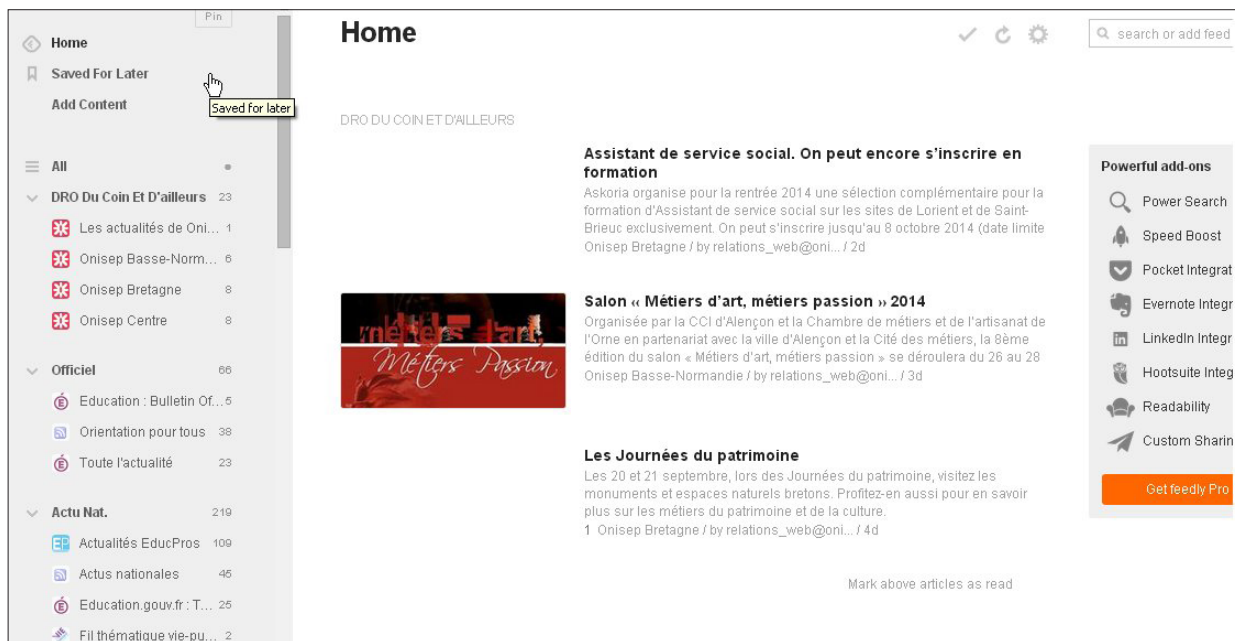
Pin

Home

Saved For Later

Add Content

Saved for later

All

DRO Du Coin Et D'ailleurs 23

Les actualités de Oni... 1

Onisep Basse-Norm... 6

Onisep Bretagne 8

Onisep Centre 8

Officiel 66

Education : Bulletin Of... 5

Orientation pour tous 38

Toute l'actualité 23

Actu Nat. 219

Actualités EducPros 109

Actus nationales 45

Education.gouv.fr : T... 25

Fil thématique vie-pu... 2

Home

search or add feed

DRO DU COIN ET D'AILLEURS

Assistant de service social. On peut encore s'inscrire en formation

Askoria organise pour la rentrée 2014 une sélection complémentaire pour la formation d'Assistant de service social sur les sites de Lorient et de Saint-Brieuc exclusivement. On peut s'inscrire jusqu'au 8 octobre 2014 (date limite

Onisep Bretagne / by relations_web@oni... / 2d

métiers d'art, Métiers Passion

Salon « Métiers d'art, métiers passion » 2014

Organisée par la CCI d'Alençon et la Chambre de métiers et de l'artisanat de l'Orne en partenariat avec la ville d'Alençon et la Cité des métiers, la 8ème édition du salon « Métiers d'art, métiers passion » se déroulera du 26 au 28

Onisep Basse-Normandie / by relations_web@oni... / 3d

Les Journées du patrimoine

Les 20 et 21 septembre, lors des Journées du patrimoine, visitez les monuments et espaces naturels bretons. Profitez-en aussi pour en savoir plus sur les métiers du patrimoine et de la culture.

1 Onisep Bretagne / by relations_web@oni... / 4d

Mark above articles as read

Powerful add-ons

Power Search

Speed Boost

Pocket Integrat

Evernote Integr

LinkedIn Integr

Hootsuite Integ

Readability

Custom Sharin

Get feedly Pro